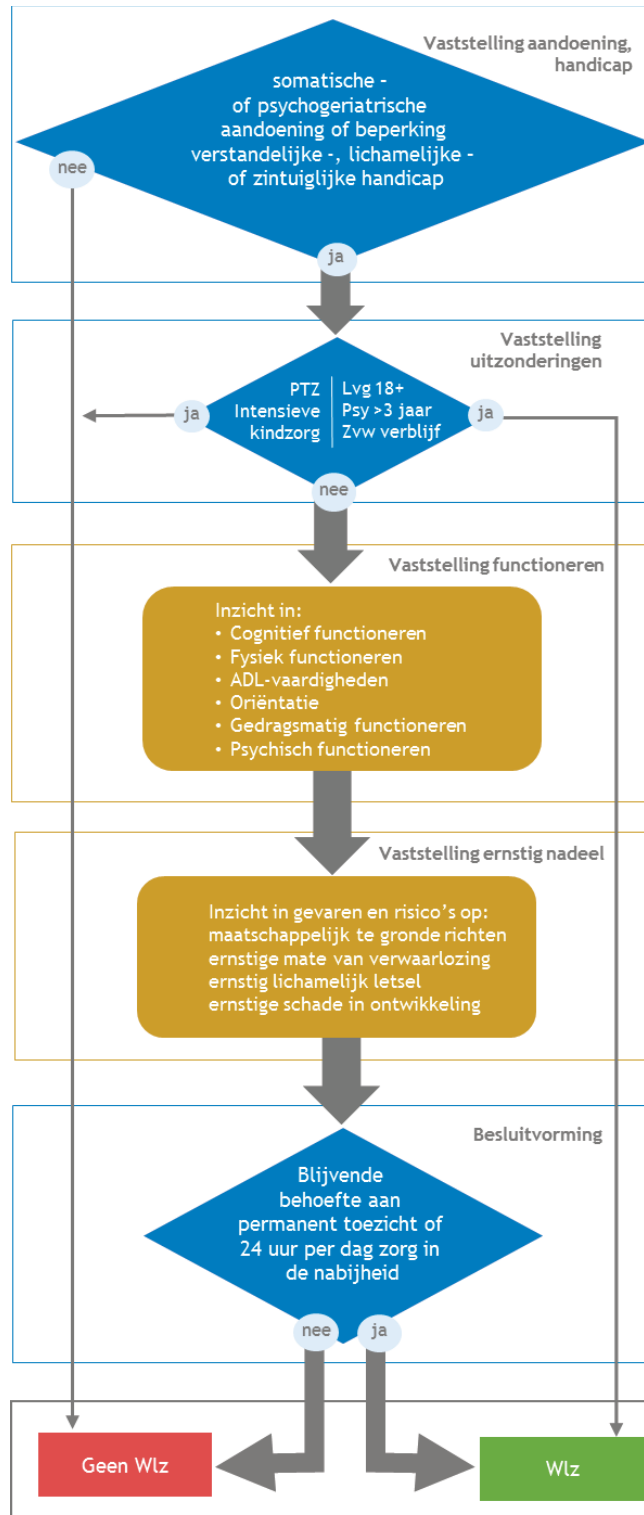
Vaststelling aandoening, handicap

somatische - of psychogeriatrische aandoening of beperking verstandelijke -, lichamelijke - of zintuiglijke handicap

nee

ja

Vaststelling uitzonderingen

ja

PTZ
Intensieve kindzorg

Lvg 18+
Psy >3 jaar
Zvw verblijf

ja

nee

Vaststelling functioneren

Inzicht in:
• Cognitief functioneren
• Fysiek functioneren
• ADL-vaardigheden
• Oriëntatie
• Gedragsmatig functioneren
• Psychisch functioneren

Vaststelling ernstig nadeel

Inzicht in gevaren en risico's op:
maatschappelijk te gronde richten
ernstige mate van verwaarlozing
ernstig lichamelijk letsel
ernstige schade in ontwikkeling

Besluitvorming

Blijvende behoefte aan permanent toezicht of 24 uur per dag zorg in de nabijheid

nee

ja

Geen Wlz

Wlz